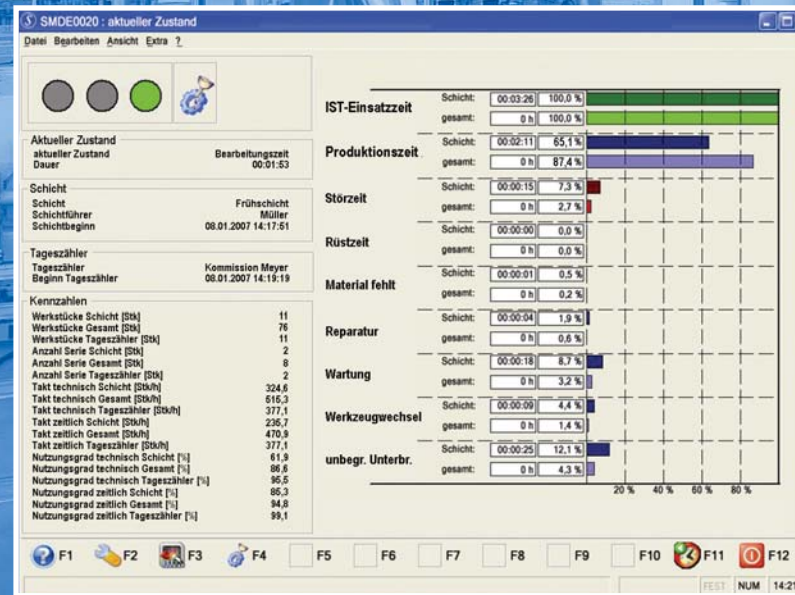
SMDE0020 : aktueller Zustand

Datei Bearbeiten Ansicht Extra ?

Aktueller Zustand
aktueller Zustand Bearbeitungszeit
Dauer 00:01:53

Schicht
Schicht Frühschicht
Schichtführer Müller
Schichtbeginn 08.01.2007 14:17:51

Tageszähler
Tageszähler Kommission Meyer
Beginn Tageszähler 08.01.2007 14:19:19

Kennzahlen
Werkstücke Schicht [Stk] 11
Werkstücke Gesamt [Stk] 76
Werkstücke Tageszähler [Stk] 11
Anzahl Serie Schicht [Stk] 2
Anzahl Serie Gesamt [Stk] 8
Anzahl Serie Tageszähler [Stk] 2
Takt technisch Schicht [Stk/h] 324,6
Takt technisch Gesamt [Stk/h] 515,3
Takt technisch Tageszähler [Stk/h] 377,1
Takt zeitlich Schicht [Stk/h] 235,7
Takt zeitlich Gesamt [Stk/h] 470,9
Takt zeitlich Tageszähler [Stk/h] 377,1
Nutzungsgrad technisch Schicht [%] 61,9
Nutzungsgrad technisch Gesamt [%] 86,6
Nutzungsgrad technisch Tageszähler [%] 95,5
Nutzungsgrad zeitlich Schicht [%] 85,3
Nutzungsgrad zeitlich Gesamt [%] 94,8
Nutzungsgrad zeitlich Tageszähler [%] 99,1

| | | | |
|---|---|---|---|
| IST-Einsatzzeit | Schicht: | 00:03:26 | 100,0 % |
| | gesamt: | 0 h | 100,0 % |
| Produktionszeit | Schicht: | 00:02:11 | 65,1 % |
| | gesamt: | 0 h | 87,4 % |
| Störzeit | Schicht: | 00:00:15 | 7,3 % |
| | gesamt: | 0 h | 2,7 % |
| Rüstzeit | Schicht: | 00:00:00 | 0,0 % |
| | gesamt: | 0 h | 0,0 % |
| Material fehlt | Schicht: | 00:00:01 | 0,5 % |
| | gesamt: | 0 h | 0,2 % |
| Reparatur | Schicht: | 00:00:04 | 1,9 % |
| | gesamt: | 0 h | 0,6 % |
| Wartung | Schicht: | 00:00:18 | 8,7 % |
| | gesamt: | 0 h | 3,2 % |
| Werkzeugwechsel | Schicht: | 00:00:09 | 4,4 % |
| | gesamt: | 0 h | 1,4 % |
| unbegr. Unterbr. | Schicht: | 00:00:25 | 12,1 % |
| | gesamt: | 0 h | 4,3 % |

20 % 40 % 60 % 80 %

F1 F2 F3 F4 F5 F6 F7 F8 F9 F10 F11 F12

FEST NUM 14:21